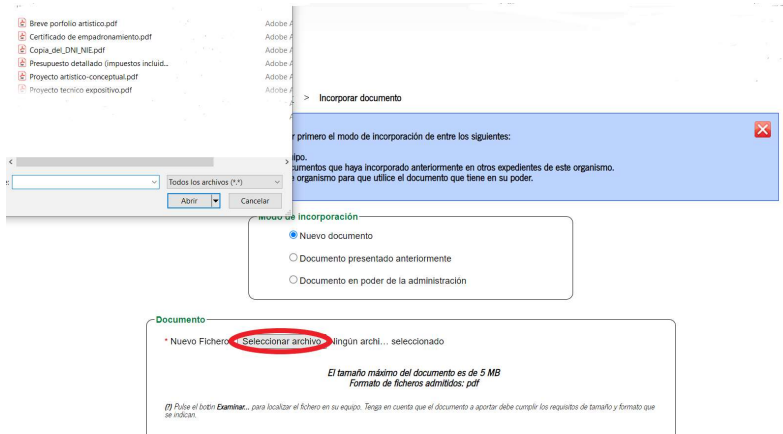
Breve porfolio artistico.pdf Adobe A
Certificado de empadronamiento.pdf Adobe A
Copia_del_DNI_NIE.pdf Adobe A
Presupuesto detallado (impuestos incluid... Adobe A
Proyecto artistico-conceptual.pdf Adobe A
Proyecto tecnico expositivo.pdf Adobe A

Todos los archivos (*.*)
Abrir
Cancelar

> Incorporar documento

r primero el modo de incorporación de entre los siguientes:

ipo.
umentos que haya incorporado anteriormente en otros expedientes de este organismo.
e organismo para que utilice el documento que tiene en su poder.

Modo de incorporación
Nuevo documento
Documento presentado anteriormente
Documento en poder de la administración

Documento
* Nuevo Fichero Seleccionar archivo Ningún archi... seleccionado

El tamaño máximo del documento es de 5 MB
Formato de ficheros admitidos: pdf

(?) Pulse el botón Examinar... para localizar el fichero en su equipo. Tenga en cuenta que el documento a aportar debe cumplir los requisitos de tamaño y formato que se indican.